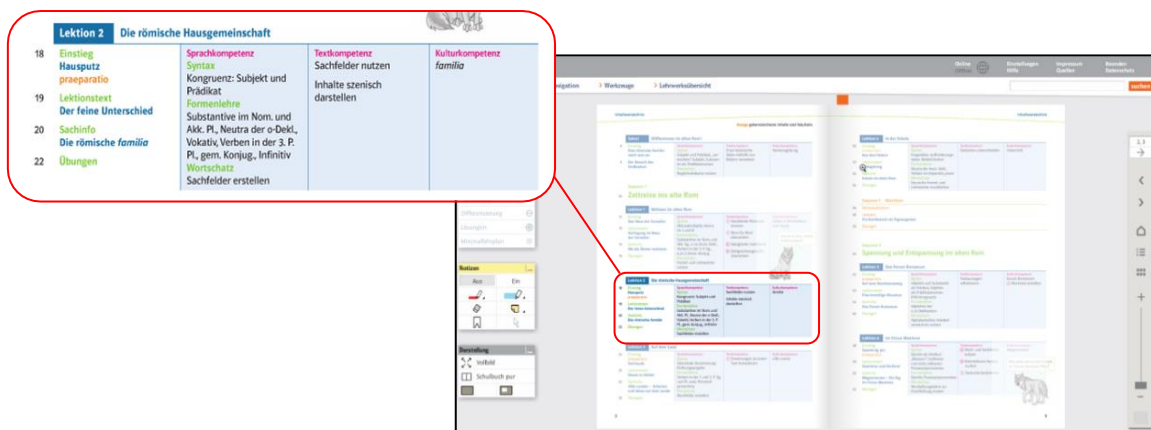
Lektion 2 Die römische Hausgemeinschaft

18 Einstieg
Hausputz
praeparatio

19 Lektionstext
Der feine Unterschied

20 Sachinfo
Die römische *familia*

22 Übungen

Sprachkompetenz
Syntax
Kongruenz: Subjekt und Prädikat
Formenlehre
Substantive im Nom. und Akk. Pl., Neutra der o-Dekl., Vokativ, Verben in der 3. P. Pl., gem. Konjug., Infinitiv
Wortschatz
Sachfelder erstellen

Textkompetenz
Sachfelder nutzen
Inhalte szenisch darstellen

Kulturkompetenz
*familia*

Online
Einstellungen
Hilfe
Impressum
Quellen
Beenden
Datenschutz

Navigation
Werkzeuge
Lehrwerksübersicht

suchen

Differenzierung
Lösungen
Hörmaterial

Notizen
Aus
Ein

Darstellung
Vollbild
Schulbuch pur

2, 3